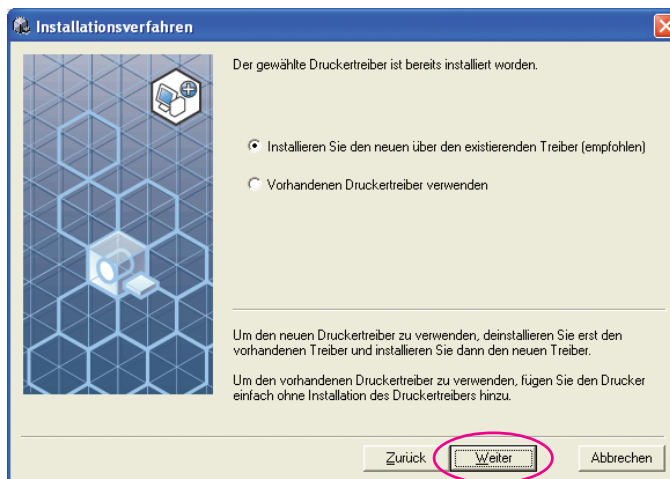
Installationsverfahren

Der gewählte Druckertreiber ist bereits installiert worden.

Installieren Sie den neuen über den existierenden Treiber (empfohlen)

Vorhandenen Druckertreiber verwenden

Um den neuen Druckertreiber zu verwenden, deinstallieren Sie erst den vorhandenen Treiber und installieren Sie dann den neuen Treiber.

Um den vorhandenen Druckertreiber zu verwenden, fügen Sie den Drucker einfach ohne Installation des Druckertreibers hinzu.

Zurück | Weiter | Abbrechen